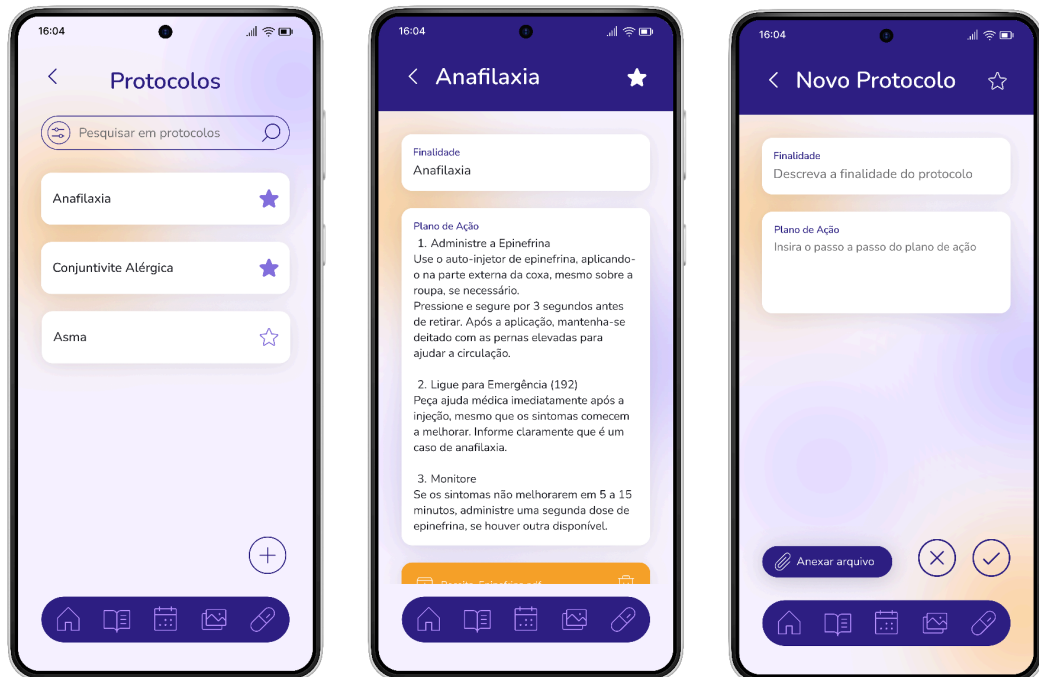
16:04

Protocolos

Pesquisar em protocolos

Anafilaxia

Conjuntivite Alérgica

Asma

16:04

Anafilaxia

Finalidade
Anafilaxia

Plano de Ação
1. Administre a Epinefrina
Use o auto-injetor de epinefrina, aplicando-o na parte externa da coxa, mesmo sobre a roupa, se necessário.
Pressione e segure por 3 segundos antes de retirar. Após a aplicação, mantenha-se deitado com as pernas elevadas para ajudar a circulação.

2. Ligue para Emergência (192)
Peça ajuda médica imediatamente após a injeção, mesmo que os sintomas comecem a melhorar. Informe claramente que é um caso de anafilaxia.

3. Monitore
Se os sintomas não melhorarem em 5 a 15 minutos, administre uma segunda dose de epinefrina, se houver outra disponível.

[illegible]

16:04

Novo Protocolo

Finalidade
Descreva a finalidade do protocolo

Plano de Ação
Insira o passo a passo do plano de ação

Anexar arquivo